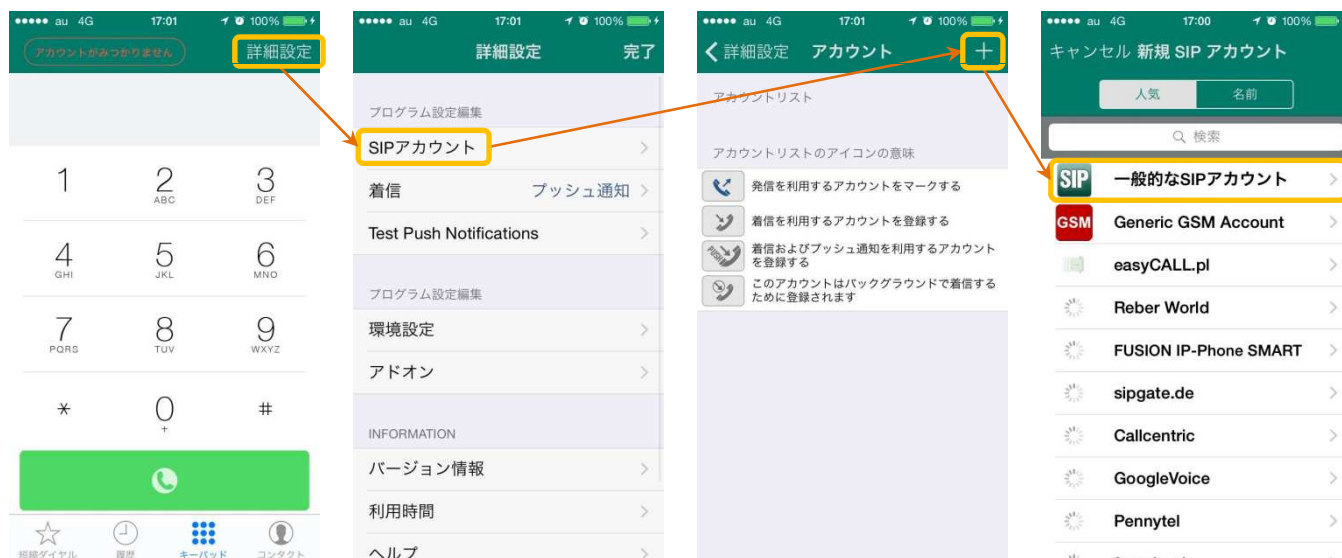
au 4G 17:01 100%
アカウントがみつかりません
詳細設定

1
2 ABC
3 DEF
4 GHI
5 JKL
6 MNO
7 PQRS
8 TUV
9 WXYZ
\*
0 +
#

短縮ダイヤル
履歴
キーパッド
コンタクト

au 4G 17:01 100%
詳細設定
完了

プログラム設定編集
SIPアカウント
着信 プッシュ通知
Test Push Notifications

プログラム設定編集
環境設定
アドオン

INFORMATION
バージョン情報
利用時間
ヘルプ

au 4G 17:01 100%
詳細設定 アカウント
+

アカウントリスト

アカウントリストのアイコンの意味
発信を利用するアカウントをマークする
着信を利用するアカウントを登録する
着信およびプッシュ通知を利用するアカウントを登録する
このアカウントはバックグラウンドで着信するために登録されます

au 4G 17:00 100%
キャンセル 新規 SIP アカウント
人気 名前
検索
SIP 一般的なSIPアカウント
GSM Generic GSM Account
easyCALL.pl
Reber World
FUSION IP-Phone SMART
sipgate.de
Callcentric
GoogleVoice
Pennytel